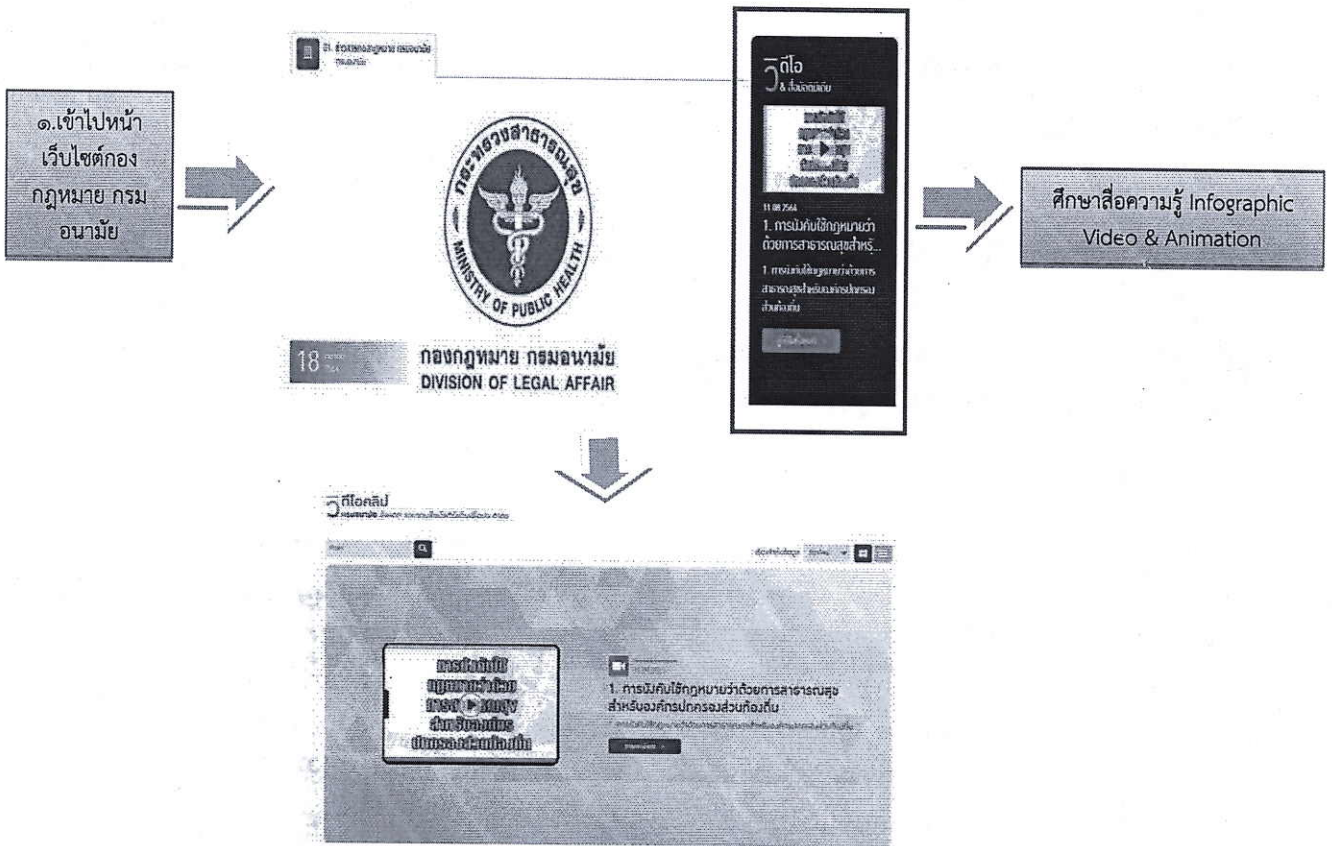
๑.เข้าไปหน้าเว็บไซต์กองกฎหมาย กรมอนามัย

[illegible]

กระทรวงสาธารณสุข
MINISTRY OF PUBLIC HEALTH

18 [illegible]

กองกฎหมาย กรมอนามัย
DIVISION OF LEGAL AFFAIR

วีดีโอ
& สื่อมัลติมีเดีย

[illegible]

11.08.2564
1. การบังคับใช้กฎหมายว่าด้วยการสาธารณสุขสำหรั...

1. การบังคับใช้กฎหมายว่าด้วยการสาธารณสุขสำหรับองค์กรปกครองส่วนท้องถิ่น

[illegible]

ศึกษาสื่อความรู้ Infographic Video & Animation

วีดีโอคลิป
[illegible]

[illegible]

การบังคับใช้กฎหมายว่าด้วยการสาธารณสุขสำหรับองค์กรปกครองส่วนท้องถิ่น

1. การบังคับใช้กฎหมายว่าด้วยการสาธารณสุขสำหรับองค์กรปกครองส่วนท้องถิ่น

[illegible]